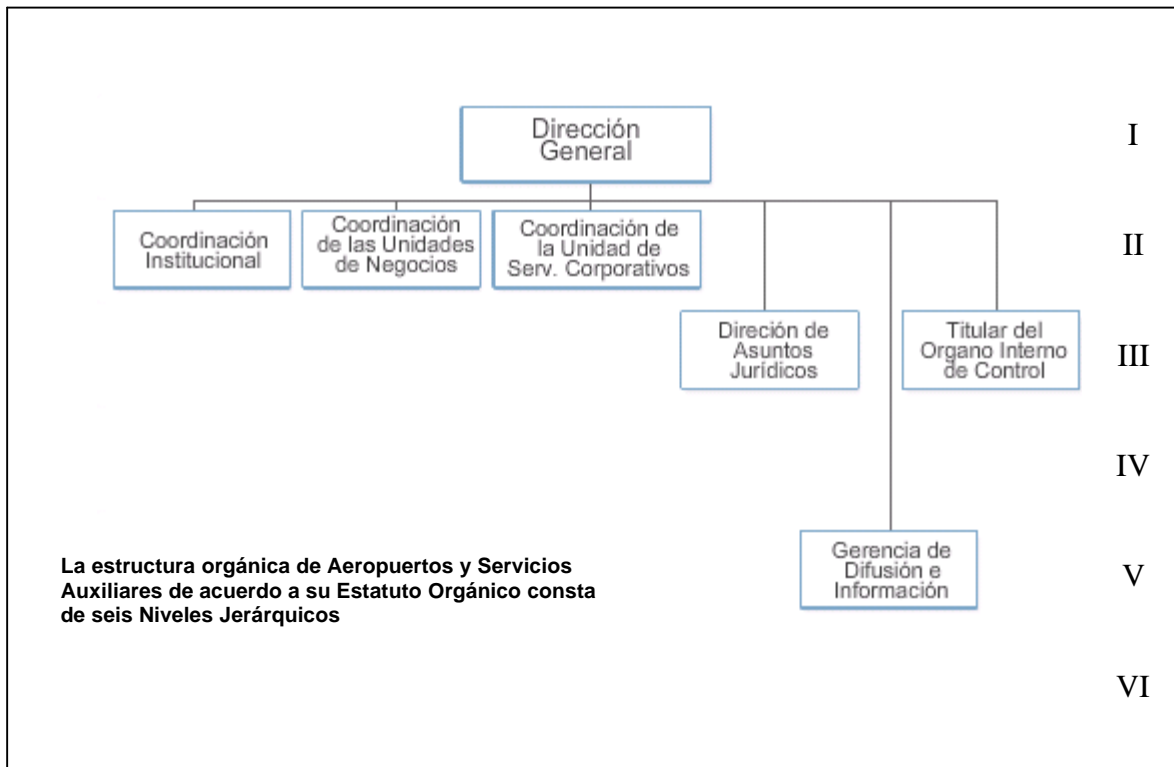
Dirección General

I

Coordinación Institucional

Coordinación de las Unidades de Negocios

Coordinación de la Unidad de Serv. Corporativos

II

Direción de Asuntos Jurídicos

Titular del Organo Interno de Control

III

IV

La estructura orgánica de Aeropuertos y Servicios Auxiliares de acuerdo a su Estatuto Orgánico consta de seis Niveles Jerárquicos

Gerencia de Difusión e Información

V

VI